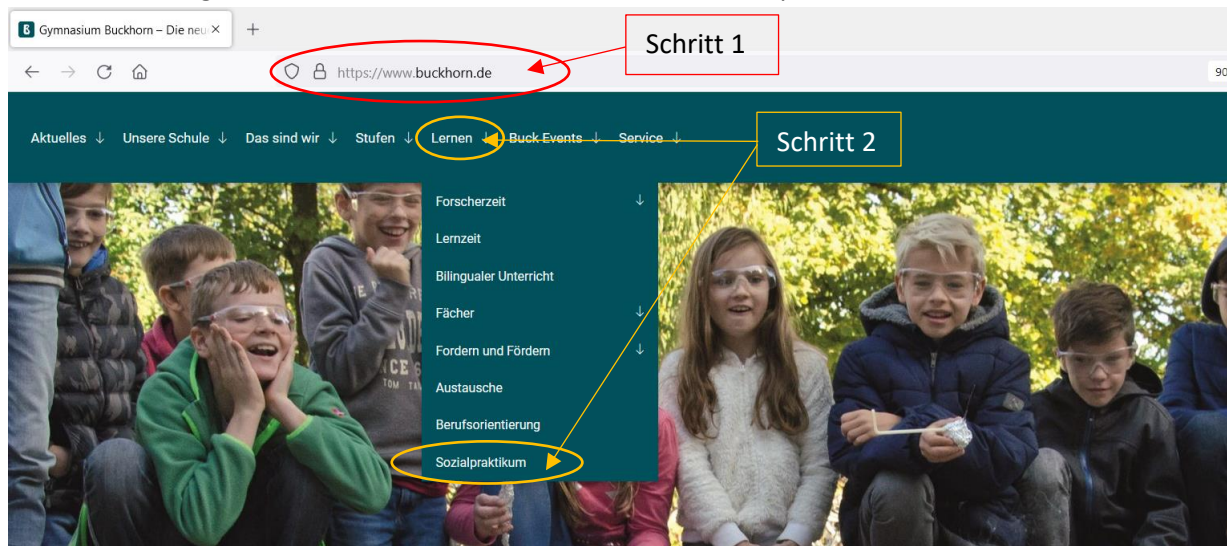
Gymnasium Buckhorn – Die neu ×
+
https://www.buckhorn.de
90

Schritt 1

Aktuelles ↓ Unsere Schule ↓ Das sind wir ↓ Stufen ↓ Lernen ↓ Buck Events ↓ Service ↓

Schritt 2

Forscherzeit ↓
Lernzeit
Bilingualer Unterricht
Fächer ↓
Fordern und Fördern ↓
Austausche
Berufsorientierung
Sozialpraktikum